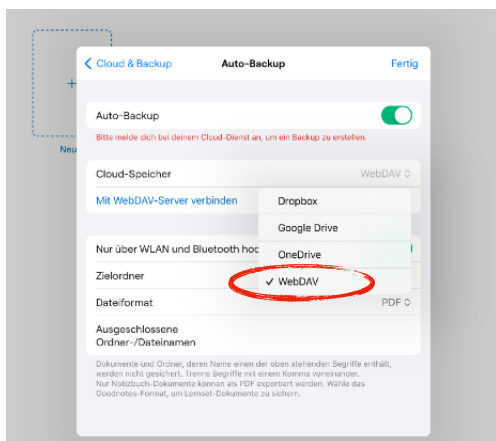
+

Neu

< Cloud & Backup Auto-Backup Fertig

Auto-Backup

Bitte melde dich bei deinem Cloud-Dienst an, um ein Backup zu erstellen.

Cloud-Speicher WebDAV ◇

Mit WebDAV-Server verbinden

Dropbox

Google Drive

OneDrive

✓ WebDAV

Nur über WLAN und Bluetooth hoc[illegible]

Zielordner

Dateiformat PDF ◇

Ausgeschlossene Ordner-/Dateinamen

Dokumente und Ordner, deren Name einen der oben stehenden Begriffe enthält, werden nicht gesichert. Trenne Begriffe mit einem Komma voneinander.
Nur Notizbuch-Dokumente können als PDF exportiert werden. Wähle das Goodnotes-Format, um Lernset-Dokumente zu sichern.